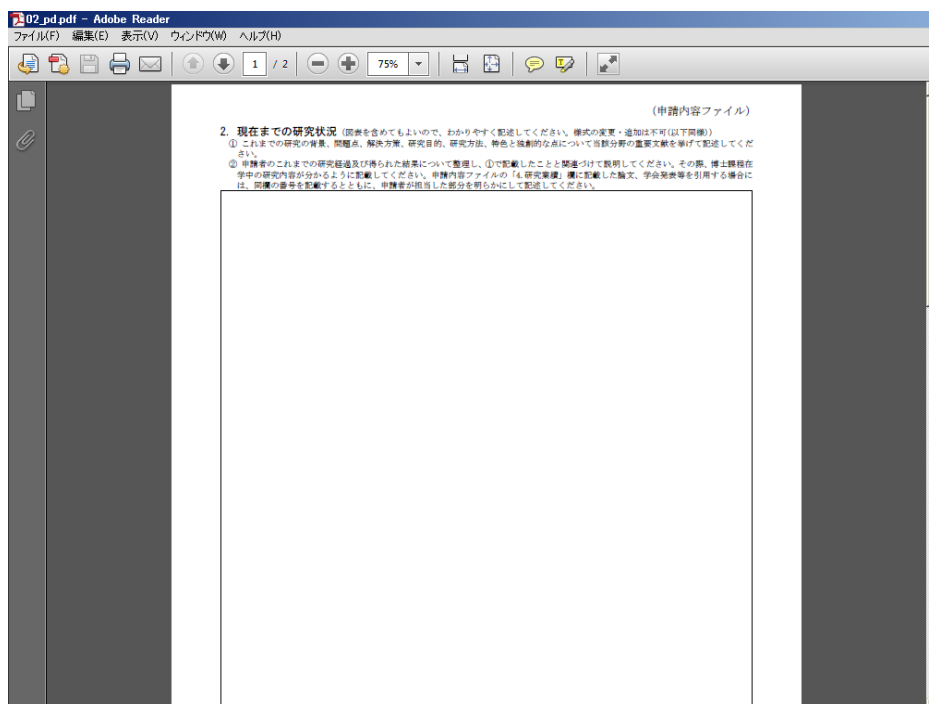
02_pd.pdf - Adobe Reader

ファイル(F) 編集(E) 表示(V) ウィンドウ(W) ヘルプ(H)

1 / 2 75%

(申請内容ファイル)

2. 現在までの研究状況 (図表を含めてもよいので、わかりやすく記述してください。様式の変更・追加は不可(以下同様))

① これまでの研究の背景、問題点、解決方策、研究目的、研究方法、特色と独創的な点について当該分野の重要文献を挙げて記述してください。

② 申請者のこれまでの研究経過及び得られた結果について整理し、①で記載したことと関連づけて説明してください。その際、博士課程在学中の研究内容が分かるように記載してください。申請内容ファイルの「4.研究業績」欄に記載した論文、学会発表等を引用する場合には、同欄の番号を記載するとともに、申請者が担当した部分を明らかにして記述してください。